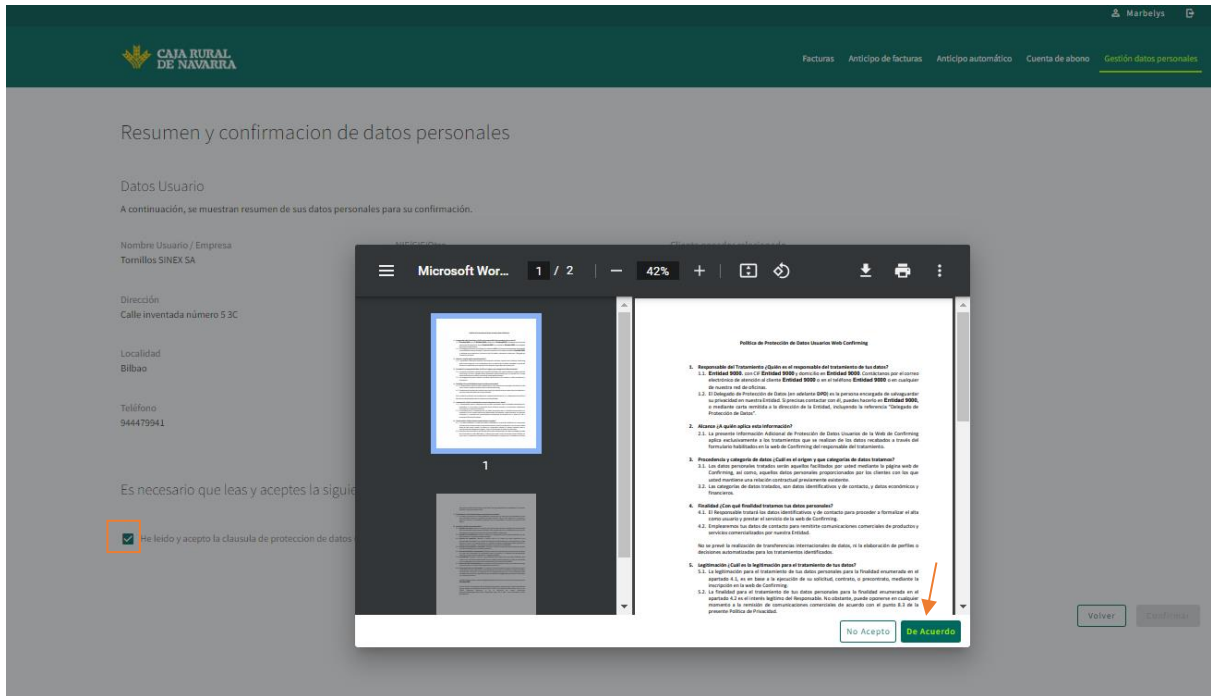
Marbelys

CAJA RURAL DE NAVARRA

Facturas Anticipo de facturas Anticipo automático Cuenta de abono Gestión datos personales

Resumen y confirmacion de datos personales

Datos Usuario

A continuación, se muestran resumen de sus datos personales para su confirmación.

Nombre Usuario / Empresa
Tornillos SINEX SA

Dirección
Calle inventada número 5 3C

Localidad
Bilbao

Teléfono
944479941

Es necesario que leas y aceptes la siguie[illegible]

He leido y acepto la clausula de proteccion de datos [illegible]

Microsoft Wor... 1 / 2 42%

1

Política de Protección de Datos Usuarios Web Confirming

1. Responsable del Tratamiento ¿Quién es el responsable del tratamiento de tus datos?
1.1. Entidad 9000, con CIF Entidad 9000 y domicilio en Entidad 9000. Contáctanos por el correo electrónico de atención al cliente Entidad 9000 o en el teléfono Entidad 9000 o en cualquier de nuestra red de oficinas.
1.2. El Delegado de Protección de Datos (en adelante DPD) es la persona encargada de salvaguardar su privacidad en nuestra Entidad. Si precisas contactar con él, puedes hacerlo en Entidad 9000, o mediante carta remitida a la dirección de la Entidad, incluyendo la referencia "Delegado de Protección de Datos".

2. Alcance ¿A quién aplica esta información?
2.1. La presente Información Adicional de Protección de Datos Usuarios de la Web de Confirming aplica exclusivamente a los tratamientos que se realizan de los datos recabados a través del formulario habilitado en la web de Confirming del responsable del tratamiento.

3. Procedencia y categoría de datos ¿Cuál es el origen y que categorías de datos tratamos?
3.1. Los datos personales tratados serán aquellos facilitados por usted mediante la página web de Confirming, así como, aquellos datos personales proporcionados por los clientes con los que usted mantiene una relación contractual previamente existente.
3.2. Las categorías de datos tratados, son datos identificativos y de contacto, y datos económicos y financieros.

4. Finalidad ¿Con qué finalidad tratamos tus datos personales?
4.1. El Responsable tratará los datos identificativos y de contacto para proceder a formalizar el alta como usuario y prestar el servicio de la web de Confirming.
4.2. Emplearemos tus datos de contacto para remitirte comunicaciones comerciales de productos y servicios comercializados por nuestra Entidad.

No se prevé la realización de transferencias internacionales de datos, ni la elaboración de perfiles o decisiones automatizadas para los tratamientos identificados.

5. Legitimación ¿Cuál es la legitimación para el tratamiento de tus datos?
5.1. La legitimación para el tratamiento de tus datos personales para la finalidad enumerada en el apartado 4.1, es en base a la ejecución de su solicitud, contrato, o precontrato, mediante la inscripción en la web de Confirming.
5.2. La finalidad para el tratamiento de tus datos personales para la finalidad enumerada en el apartado 4.2 es el interés legítimo del Responsable. No obstante, puede oponerse en cualquier momento a la remisión de comunicaciones comerciales de acuerdo con el punto 8.3 de la presente Política de Privacidad.

No Acepto De Acuerdo

Volver Confirmar